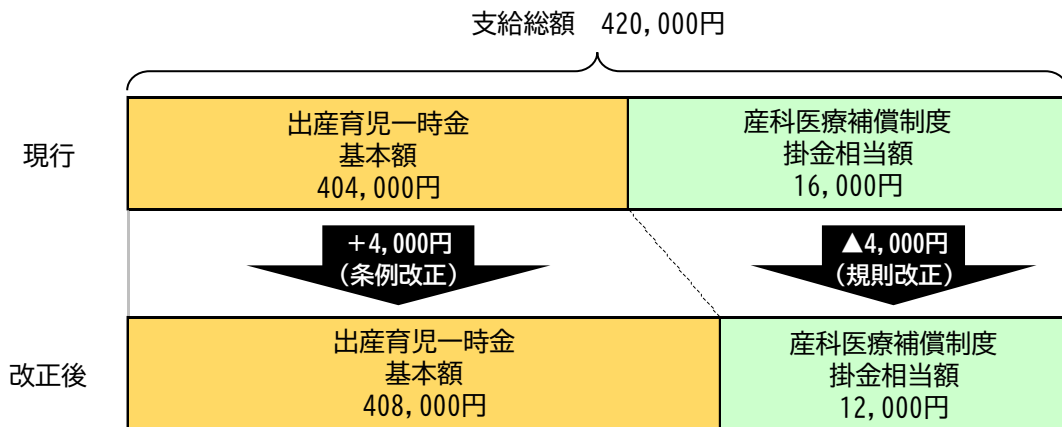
支給総額　420,000円

現行

出産育児一時金
基本額
404,000円

産科医療補償制度
掛金相当額
16,000円

＋4,000円
（条例改正）

▲4,000円
（規則改正）

改正後

出産育児一時金
基本額
408,000円

産科医療補償制度
掛金相当額
12,000円